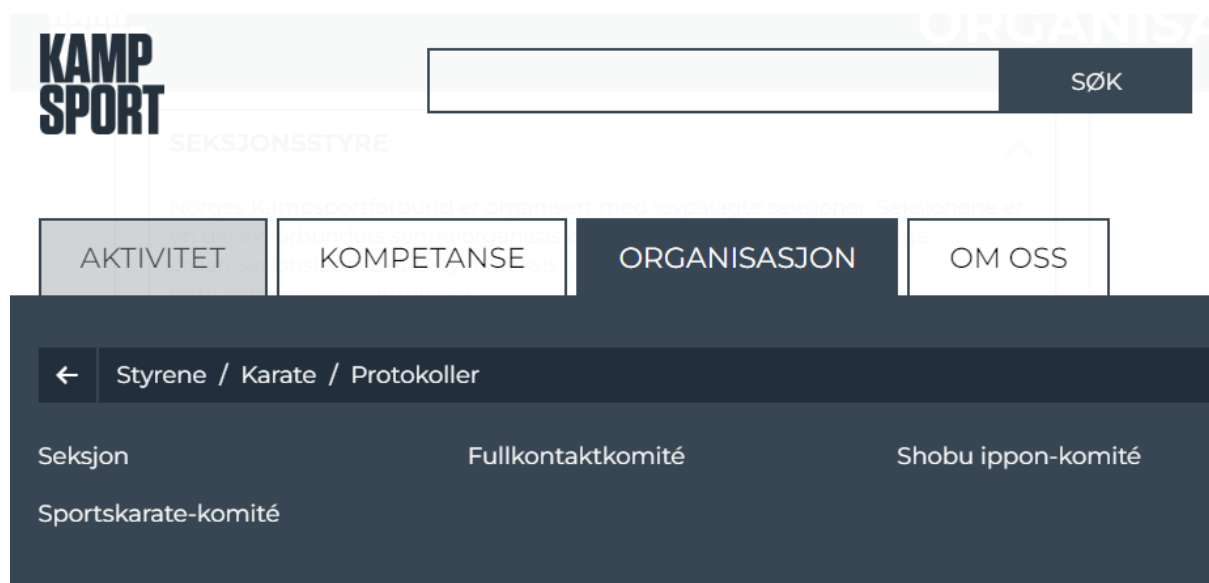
KAMP SPORT

SØK

SEKSJONSSTYRE

Norges Kampsportforbund er organisert med lovpålagte seksjoner. Seksjonene er en del av forbundets sentralorganisasjon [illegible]

AKTIVITET

KOMPETANSE

ORGANISASJON

OM OSS

←

Styrene / Karate / Protokoller

Seksjon

Fullkontaktkomité

Shobu ippon-komité

Sportskarate-komité